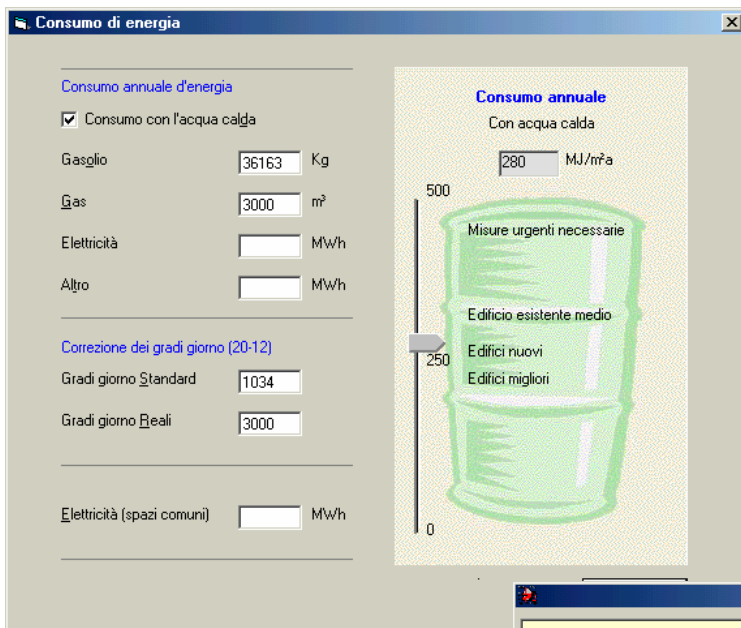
Consumo di energia

Consumo annuale d'energia

Consumo con l'acqua calda

Gasolio 36163 Kg

Gas 3000 m³

Elettricità MWh

Altro MWh

Correzione dei gradi giorno (20-12)

Gradi giorno Standard 1034

Gradi giorno Reali 3000

Elettricità (spazi comuni) MWh

Consumo annuale

Con acqua calda

280 MJ/m²a

500

Misure urgenti necessarie

Edificio esistente medio

250

Edifici nuovi

Edifici migliori

0